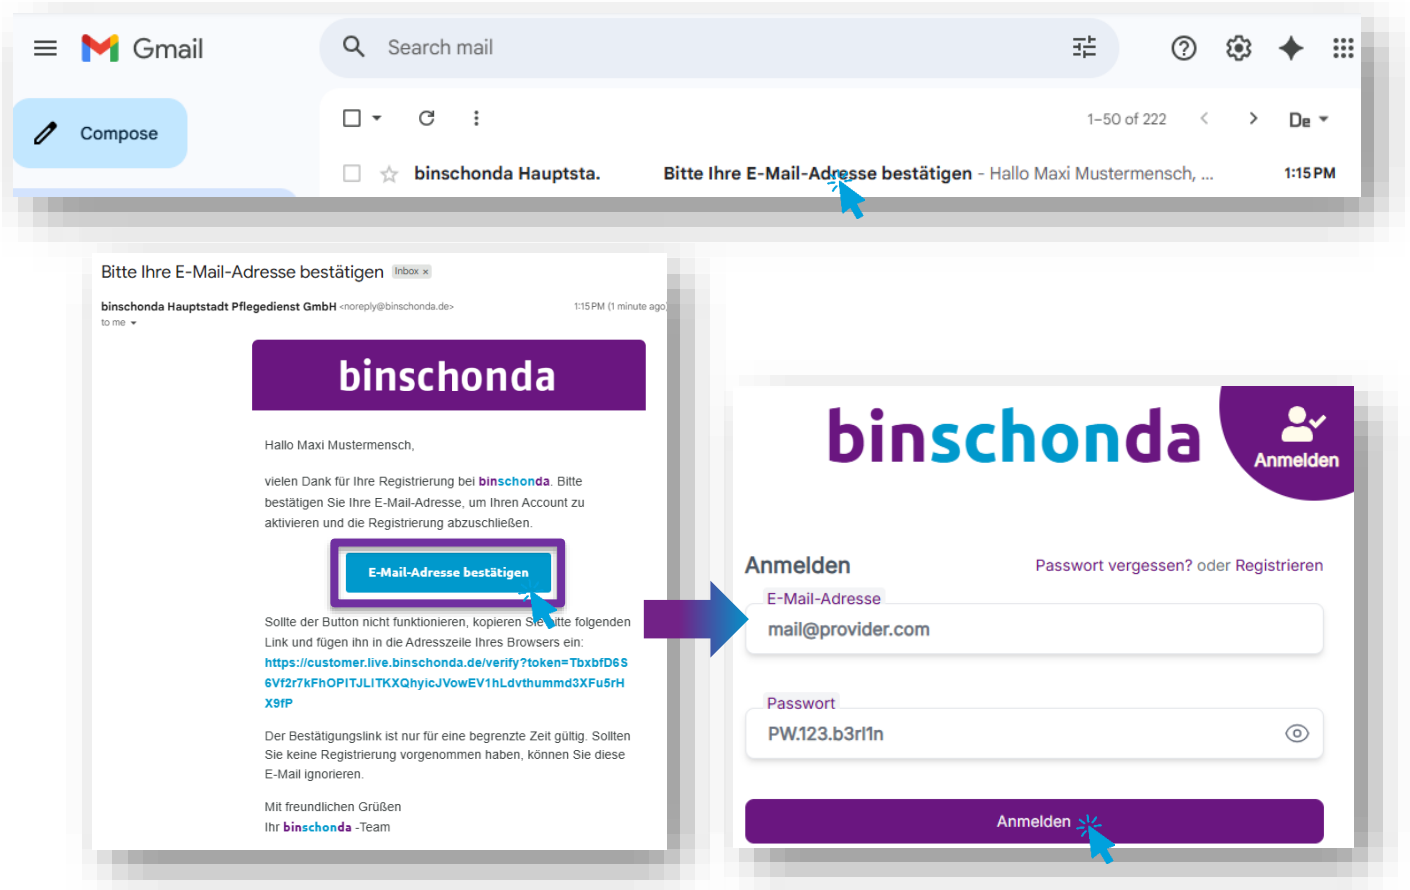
Gmail

Search mail

Compose

1–50 of 222

De

binschonda Hauptsta. Bitte Ihre E-Mail-Adresse bestätigen - Hallo Maxi Mustermensch, ... 1:15 PM

Bitte Ihre E-Mail-Adresse bestätigen Inbox ×

binschonda Hauptstadt Pflegedienst GmbH <noreply@binschonda.de> 1:15 PM (1 minute ago)
to me

binschonda

Hallo Maxi Mustermensch,

vielen Dank für Ihre Registrierung bei binschonda. Bitte bestätigen Sie Ihre E-Mail-Adresse, um Ihren Account zu aktivieren und die Registrierung abzuschließen.

E-Mail-Adresse bestätigen

Sollte der Button nicht funktionieren, kopieren Sie bitte folgenden Link und fügen ihn in die Adresszeile Ihres Browsers ein:
https://customer.live.binschonda.de/verify?token=TbxbfD6S6Vf2r7kFhOPITJLITKXQhyicJVowEV1hLdvthummd3XFu5rHX9fP

Der Bestätigungslink ist nur für eine begrenzte Zeit gültig. Sollten Sie keine Registrierung vorgenommen haben, können Sie diese E-Mail ignorieren.

Mit freundlichen Grüßen
Ihr binschonda -Team

binschonda

Anmelden

Anmelden

Passwort vergessen? oder Registrieren

E-Mail-Adresse
mail@provider.com

Passwort
PW.123.b3rl1n

Anmelden